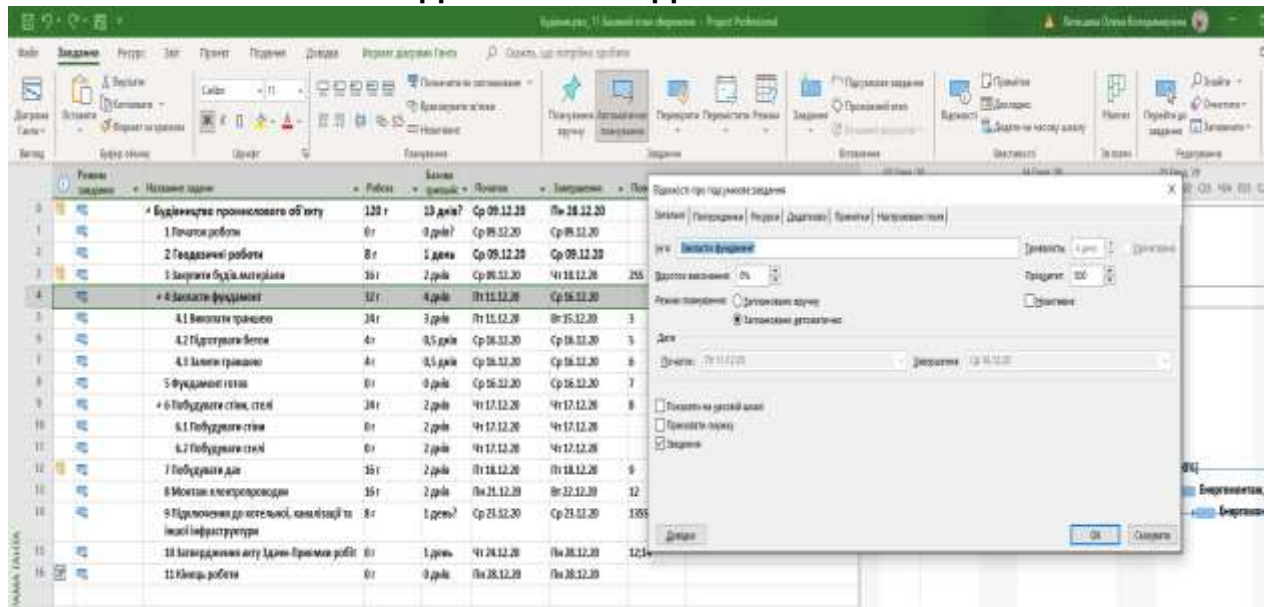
Будівництво промислового об'єкту - Project Professional

Файл Завдання Ресурс Звіт Проект Подання Довідка Формат діаграми Ганта Скажіть, що потрібно зробити

Діаграма Ганта Вставити Calibri 11 Позначити як заплановане Враховувати зв'язки Неактивні Планування вручну Автоматичне планування Перевірити Перемістити Режим Завдання Підсумкове завдання Віхи Відомості Примітки Подробиці Додати на часову шкалу Перейти до завдання Знайти Очистити Заповнити

Подання Буфер обміну Шрифт Планування Завдання Вставлення Властивості Зміни Редагування

| | Режим завдання | Назва завдання | Робота | Тривалість | Початок | Завершення |
|---|---|---|---|---|---|---|
| 0 | | Будівництво промислового об'єкту | 120 г | 13 днів? | Ср 09.12.20 | Пн 28.12.20 |
| 1 | | 1 Початок роботи | 0 г | 0 днів? | Ср 09.12.20 | Ср 09.12.20 |
| 2 | | 2 Геодезичні роботи | 8 г | 1 день | Ср 09.12.20 | Ср 09.12.20 |
| 3 | | 3 Закупити будів.матеріали | 16 г | 2 днів | Ср 09.12.20 | Чт 10.12.20 |
| 4 | | 4 Залити фундамент | 32 г | 4 днів | Пт 11.12.20 | Ср 16.12.20 |
| 5 | | 4.1 Викопати траншею | 24 г | 3 днів | Пт 11.12.20 | Вт 15.12.20 |
| 6 | | 4.2 Підготувати бетон | 4 г | 0,5 днів | Ср 16.12.20 | Ср 16.12.20 |
| 7 | | 4.3 Залити траншею | 4 г | 0,5 днів | Ср 16.12.20 | Ср 16.12.20 |
| 8 | | 5 Фундамент готов | 0 г | 0 днів | Ср 16.12.20 | Ср 16.12.20 |
| 9 | | 6 Побудувати стіни, стелі | 24 г | 2 днів | Чт 17.12.20 | Чт 17.12.20 |
| 10 | | 6.1 Побудувати стіни | 0 г | 2 днів | Чт 17.12.20 | Чт 17.12.20 |
| 11 | | 6.2 Побудувати стелі | 0 г | 2 днів | Чт 17.12.20 | Чт 17.12.20 |
| 12 | | 7 Побудувати дах | 16 г | 2 днів | Пт 18.12.20 | Пт 18.12.20 |
| 13 | | 8 Монтаж електропроводки | 16 г | 2 днів | Пн 21.12.20 | Вт 22.12.20 |
| 14 | | 9 Підключення до котельної, каналізації та іншої інфраструктури | 8 г | 1 день? | Ср 23.12.20 | Ср 23.12.20 |
| 15 | | 10 Затвердження акту Здачі-Приймання робіт | 0 г | 1 день | Чт 24.12.20 | Пн 28.12.20 |
| 16 | | 11 Кінець роботи | 0 г | 0 днів | Пн 28.12.20 | Пн 28.12.20 |

Відомості про підсумкове завдання

Загальні Попередники Ресурси Додатково Примітки Настроювані поля

Ім'я: Залити фундамент Тривалість: 4 днів Орієнтовна
Відсоток виконання: 0% Пріоритет: 500
Режим планування: Заплановано вручну Заплановано автоматично Неактивне
Дати
Початок: Пт 11.12.20 Завершення: Ср 16.12.20
Показати на часовій шкалі
Приховати лінію
Зведення

Довідка OK Скасувати

Енергопостачання
ДІАГРАМА ГАНТА